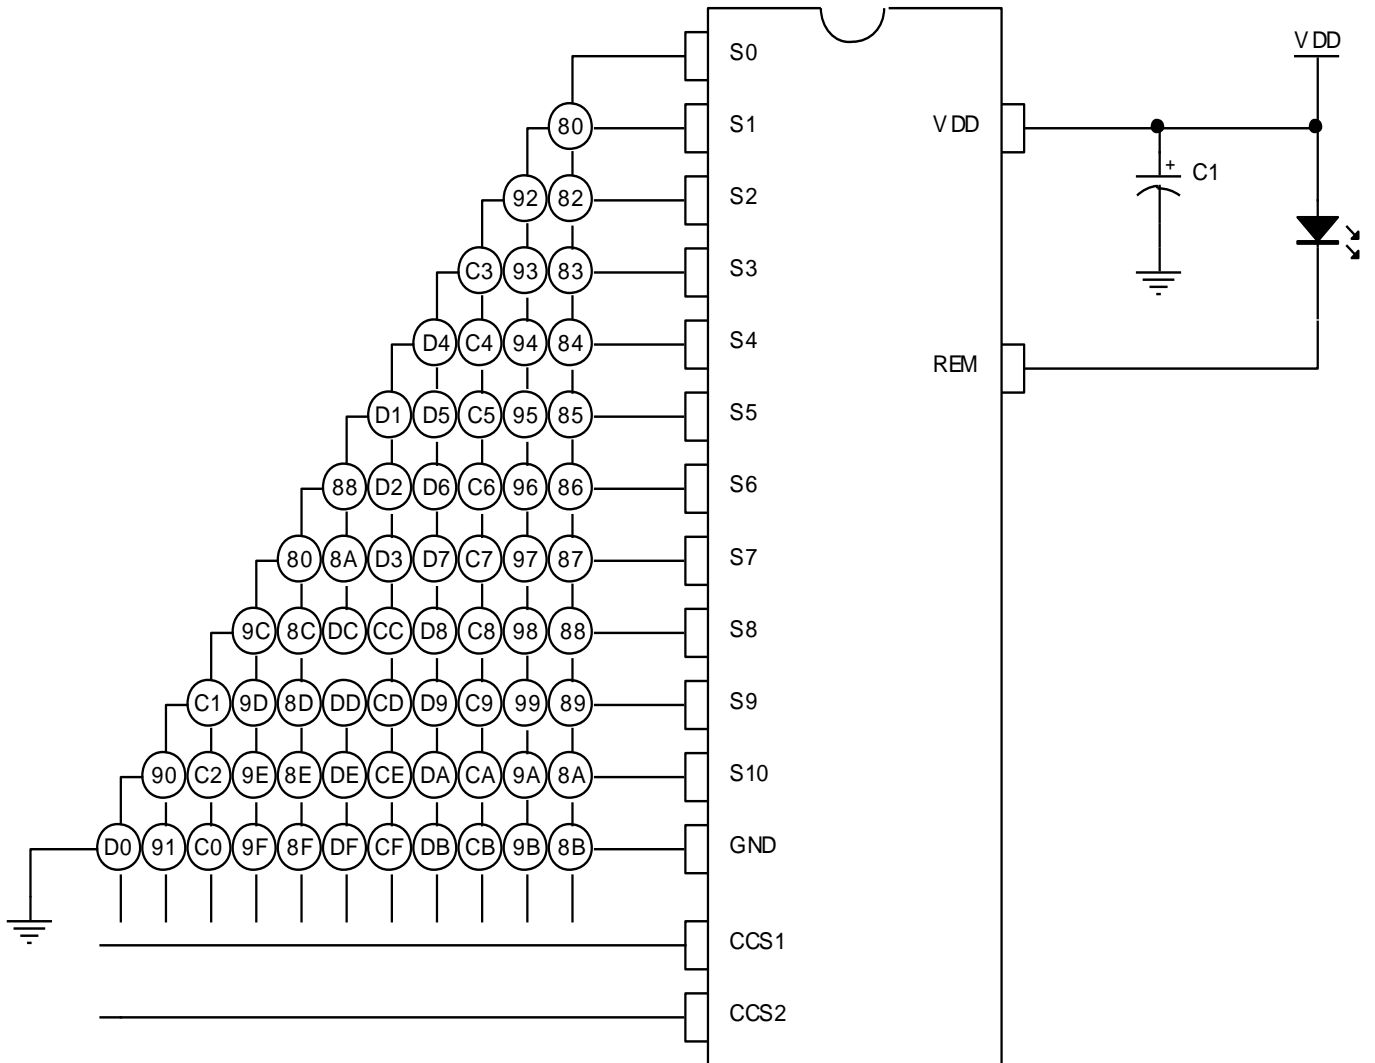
VDD

S0

80

S1

VDD

C1

92 82

S2

C3 93 83

S3

D4 C4 94 84

S4

REM

D1 D5 C5 95 85

S5

88 D2 D6 C6 96 86

S6

80 8A D3 D7 C7 97 87

S7

9C 8C DC CC D8 C8 98 88

S8

C1 9D 8D DD CD D9 C9 99 89

S9

90 C2 9E 8E DE CE DA CA 9A 8A

S10

D0 91 C0 9F 8F DF CF DB CB 9B 8B

GND

CCS1

CCS2